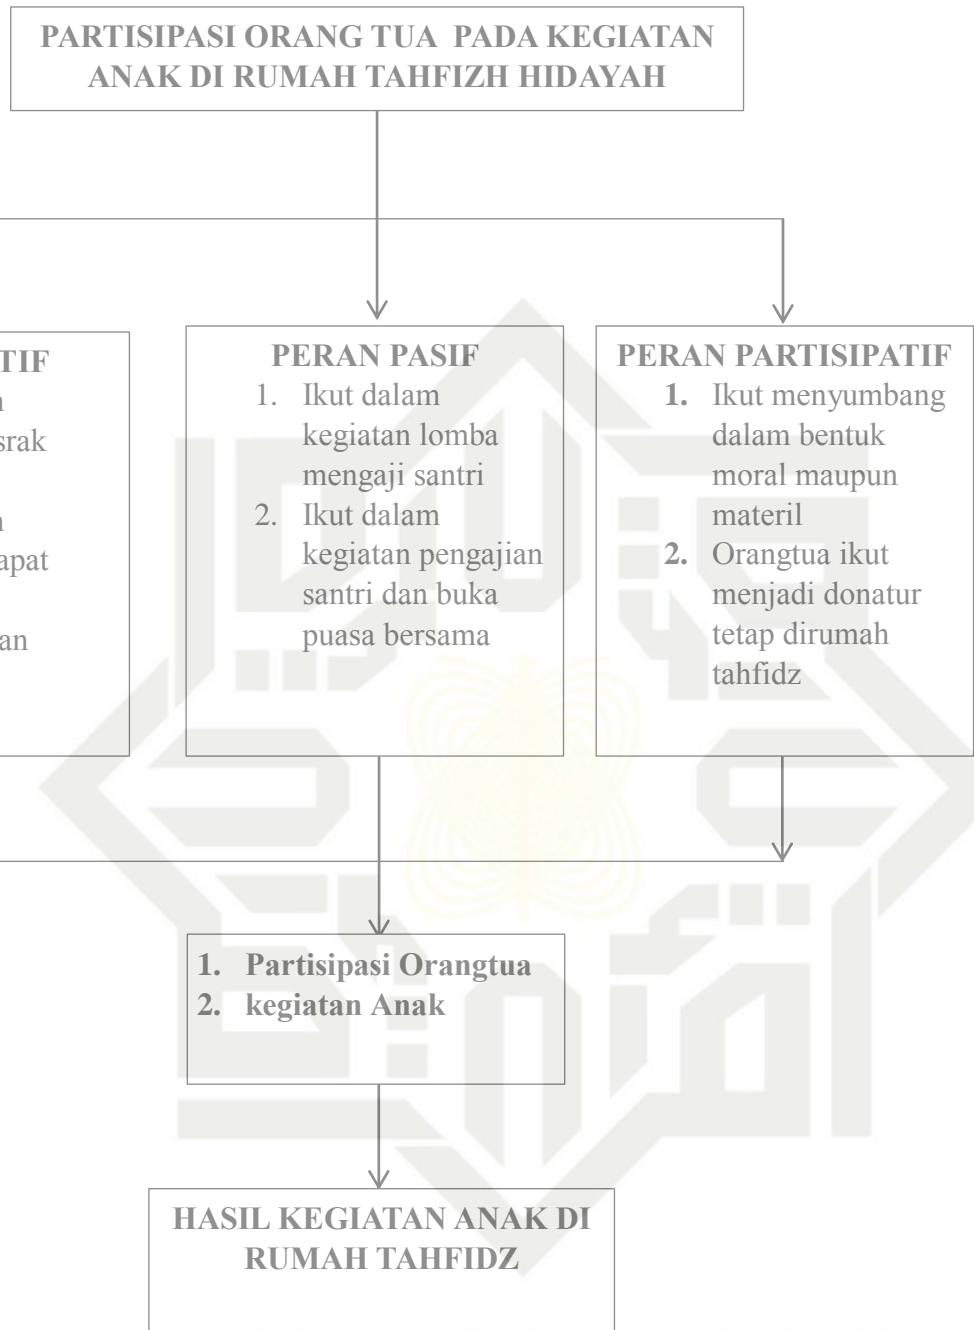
PARTISIPASI ORANG TUA PADA KEGIATAN ANAK DI RUMAH TAHFIZH HIDAYAH

TIF
n
srak
n
apat
an

PERAN PASIF
1. Ikut dalam kegiatan lomba mengaji santri
2. Ikut dalam kegiatan pengajian santri dan buka puasa bersama

PERAN PARTISIPATIF
1. Ikut menyumbang dalam bentuk moral maupun materil
2. Orangtua ikut menjadi donatur tetap dirumah tahfidz

1. Partisipasi Orangtua
2. kegiatan Anak

HASIL KEGIATAN ANAK DI RUMAH TAHFIDZ